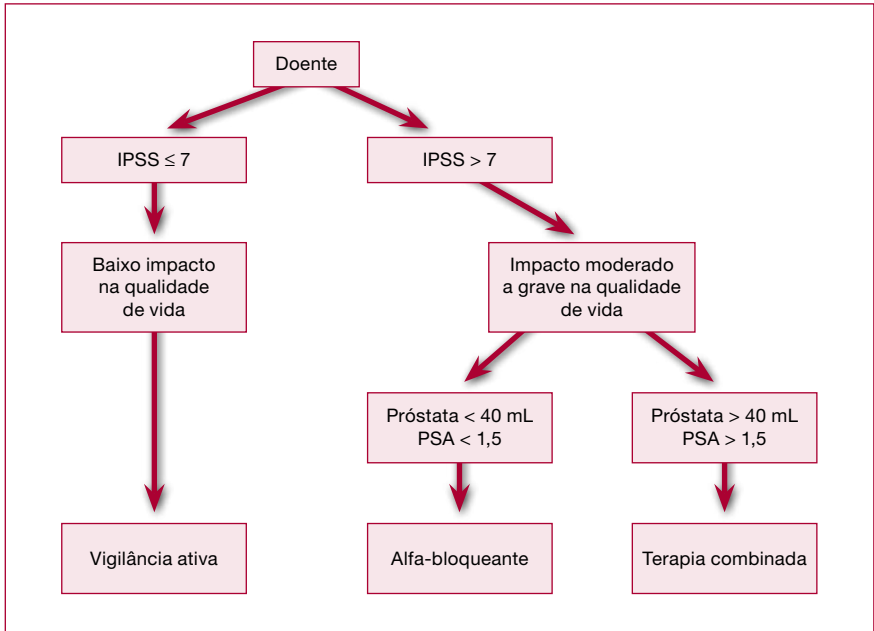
Doente

IPSS $\leq 7$

IPSS $> 7$

Baixo impacto na qualidade de vida

Impacto moderado a grave na qualidade de vida

Próstata < 40 mL
PSA < 1,5

Próstata > 40 mL
PSA > 1,5

Vigilância ativa

Alfa-bloqueante

Terapia combinada